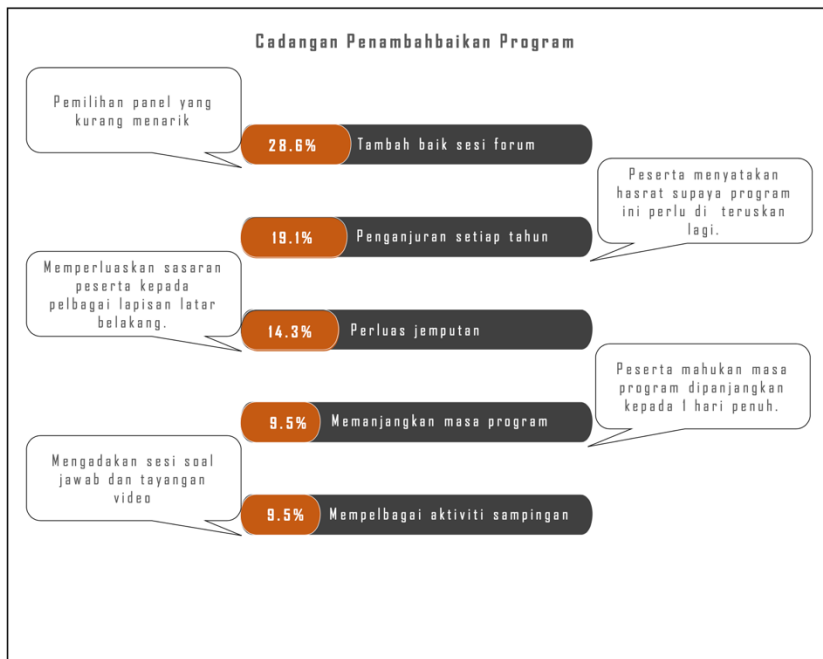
Cadangan Penambahbaikan Program

Pemilihan panel yang kurang menarik

28.6% Tambah baik sesi forum

Peserta menyatakan hasrat supaya program ini perlu di teruskan lagi.

19.1% Penganjuran setiap tahun

Memperluaskan sasaran peserta kepada pelbagai lapisan latar belakang.

14.3% Perluas jemputan

Peserta mahukan masa program dipanjangkan kepada 1 hari penuh.

9.5% Memanjangkan masa program

Mengadakan sesi soal jawab dan tayangan video

9.5% Mempelbagai aktiviti sampingan